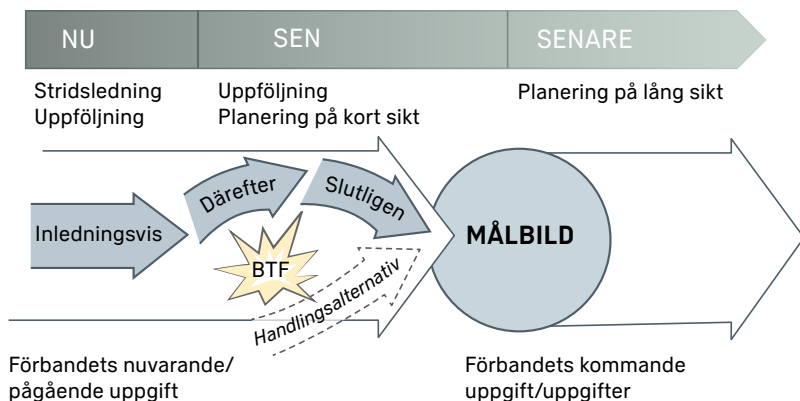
NU
SEN
SENARE

Stridsledning
Uppföljning

Uppföljning
Planering på kort sikt

Planering på lång sikt

Inledningsvis
Därefter
Slutligen
BTF
Handlingsalternativ
MÅLBILD

Förbandets nuvarande/ pågående uppgift

Förbandets kommande uppgift/uppgifter